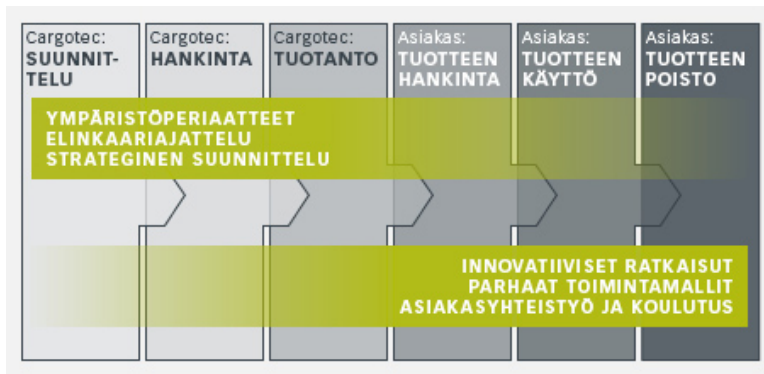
Cargotec:
SUUNNITTELU

Cargotec:
HANKINTA

Cargotec:
TUOTANTO

Asiakas:
TUOTTEEN HANKINTA

Asiakas:
TUOTTEEN KÄYTTÖ

Asiakas:
TUOTTEEN POISTO

YMPÄRISTÖPERIAATTEET
ELINKAARIAJATTELU
STRATEGINEN SUUNNITTELU

INNOVATIIVISET RATKAISUT
PARHAAT TOIMINTAMALLIT
ASIAKASYHTEISTYÖ JA KOULUTUS